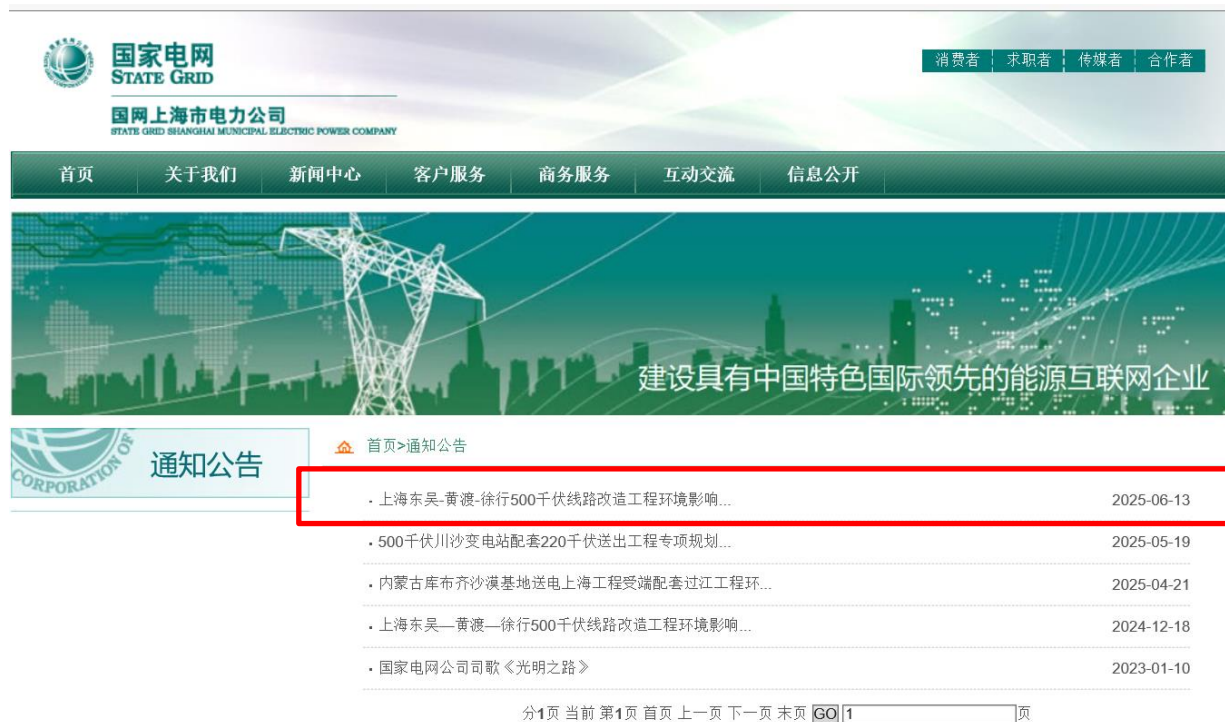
国家电网
STATE GRID

国网上海市电力公司
STATE GRID SHANGHAI MUNICIPAL ELECTRIC POWER COMPANY

消费者 | 求职者 | 传媒者 | 合作者

首页 关于我们 新闻中心 客户服务 商务服务 互动交流 信息公开

建设具有中国特色国际领先的能源互联网企业

CORPORATION OF

通知公告

首页>通知公告

- 上海东吴-黄渡-徐行500千伏线路改造工程环境影响... 2025-06-13
- 500千伏川沙变电站配套220千伏送出工程专项规划... 2025-05-19
- 内蒙古库布齐沙漠基地送电上海工程受端配套过江工程环... 2025-04-21
- 上海东吴—黄渡—徐行500千伏线路改造工程环境影响... 2024-12-18
- 国家电网公司司歌《光明之路》 2023-01-10

分1页 当前 第1页 首页 上一页 下一页 末页 GO 1 页